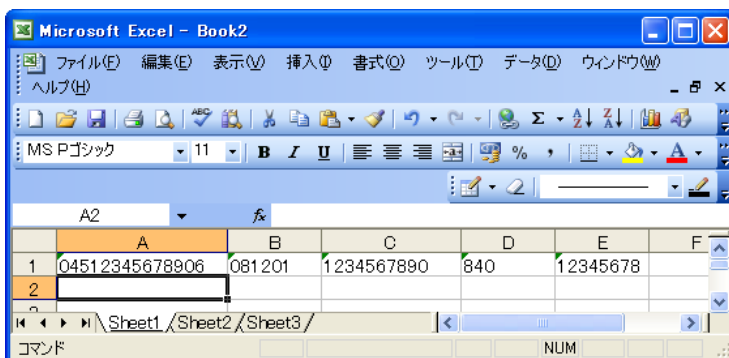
Microsoft Excel - Book2

ファイル(F) 編集(E) 表示(V) 挿入(I) 書式(O) ツール(T) データ(D) ウィンドウ(W) ヘルプ(H)

MS Pゴシック 11 B I U %

A2 fx

| | A | B | C | D | E | F |
|---|---|---|---|---|---|---|
| 1 | 04512345678906 | 081201 | 1234567890 | 840 | 12345678 | |
| 2 | | | | | | |

Sheet1 Sheet2 Sheet3

コマンド NUM